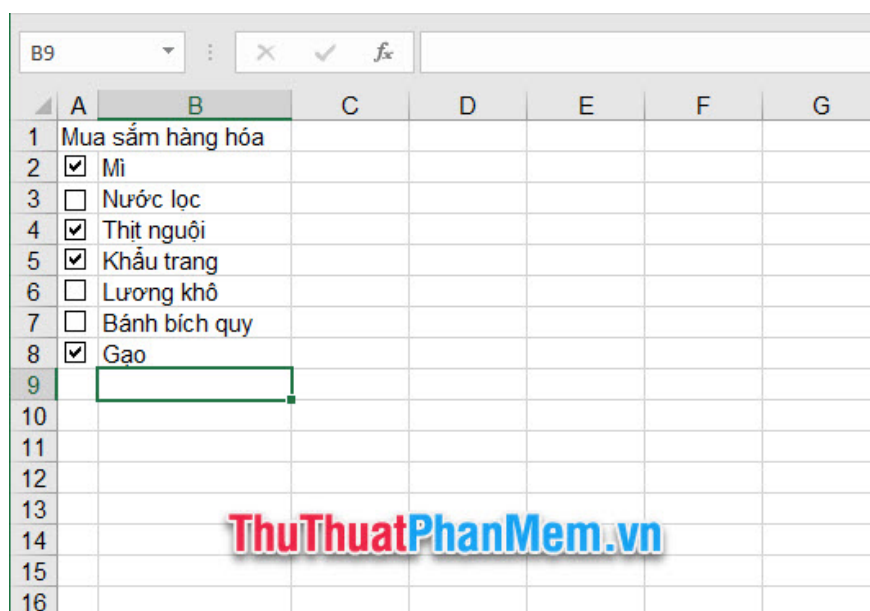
B9

$f_x$

|    | A | B | C | D | E | F | G |
|----|---|---|---|---|---|---|---|
| 1 | Mua sắm hàng hóa | | | | | | |
| 2 | ☑ | Mì | | | | | |
| 3 | ☐ | Nước lọc | | | | | |
| 4 | ☑ | Thịt nguội | | | | | |
| 5 | ☑ | Khẩu trang | | | | | |
| 6 | ☐ | Lương khô | | | | | |
| 7 | ☐ | Bánh bích quy | | | | | |
| 8 | ☑ | Gạo | | | | | |
| 9 | | | | | | | |
| 10 | | | | | | | |
| 11 | | | | | | | |
| 12 | | | | | | | |
| 13 | | | | | | | |
| 14 | | | | | | | |
| 15 | | | | | | | |
| 16 | | | | | | | |

ThuThuatPhanMem.vn